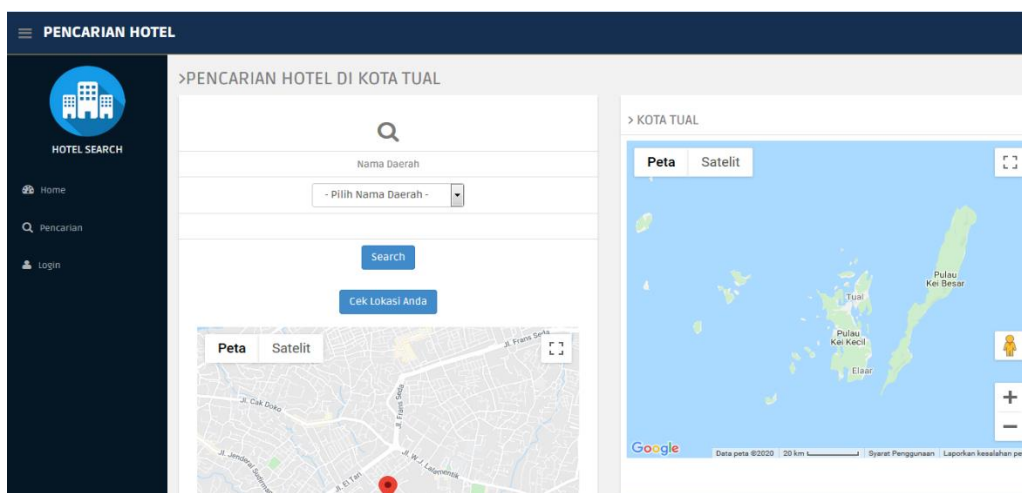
PENCARIAN HOTEL

HOTEL SEARCH

Home

Pencarian

Login

>PENCARIAN HOTEL DI KOTA TUAL

Nama Daerah

- Pilih Nama Daerah -

Search

Cek Lokasi Anda

Peta Satelit

Jl. Frans Seda

Jl. Cak Doko

Jl. Frans Seda

Jl. Jendral Sudirman

Jl. El Tari

Jl. W. J. Lalamentik

> KOTA TUAL

Peta Satelit

Pulau Kei Besar

Tual

Pulau Kei Kecil

Elaar

Google

Data peta ©2020 20 km Syarat Penggunaan Laporkan kesalahan pe